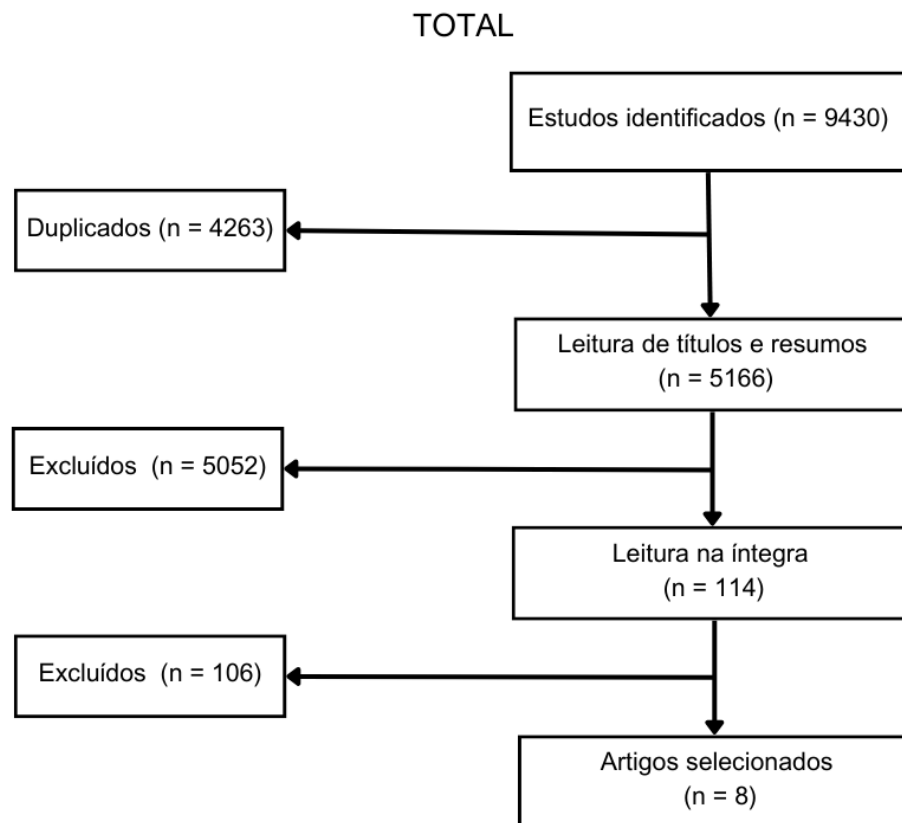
TOTAL

Estudos identificados (n = 9430)

Duplicados (n = 4263)

Leitura de títulos e resumos (n = 5166)

Excluídos (n = 5052)

Leitura na íntegra (n = 114)

Excluídos (n = 106)

Artigos selecionados (n = 8)